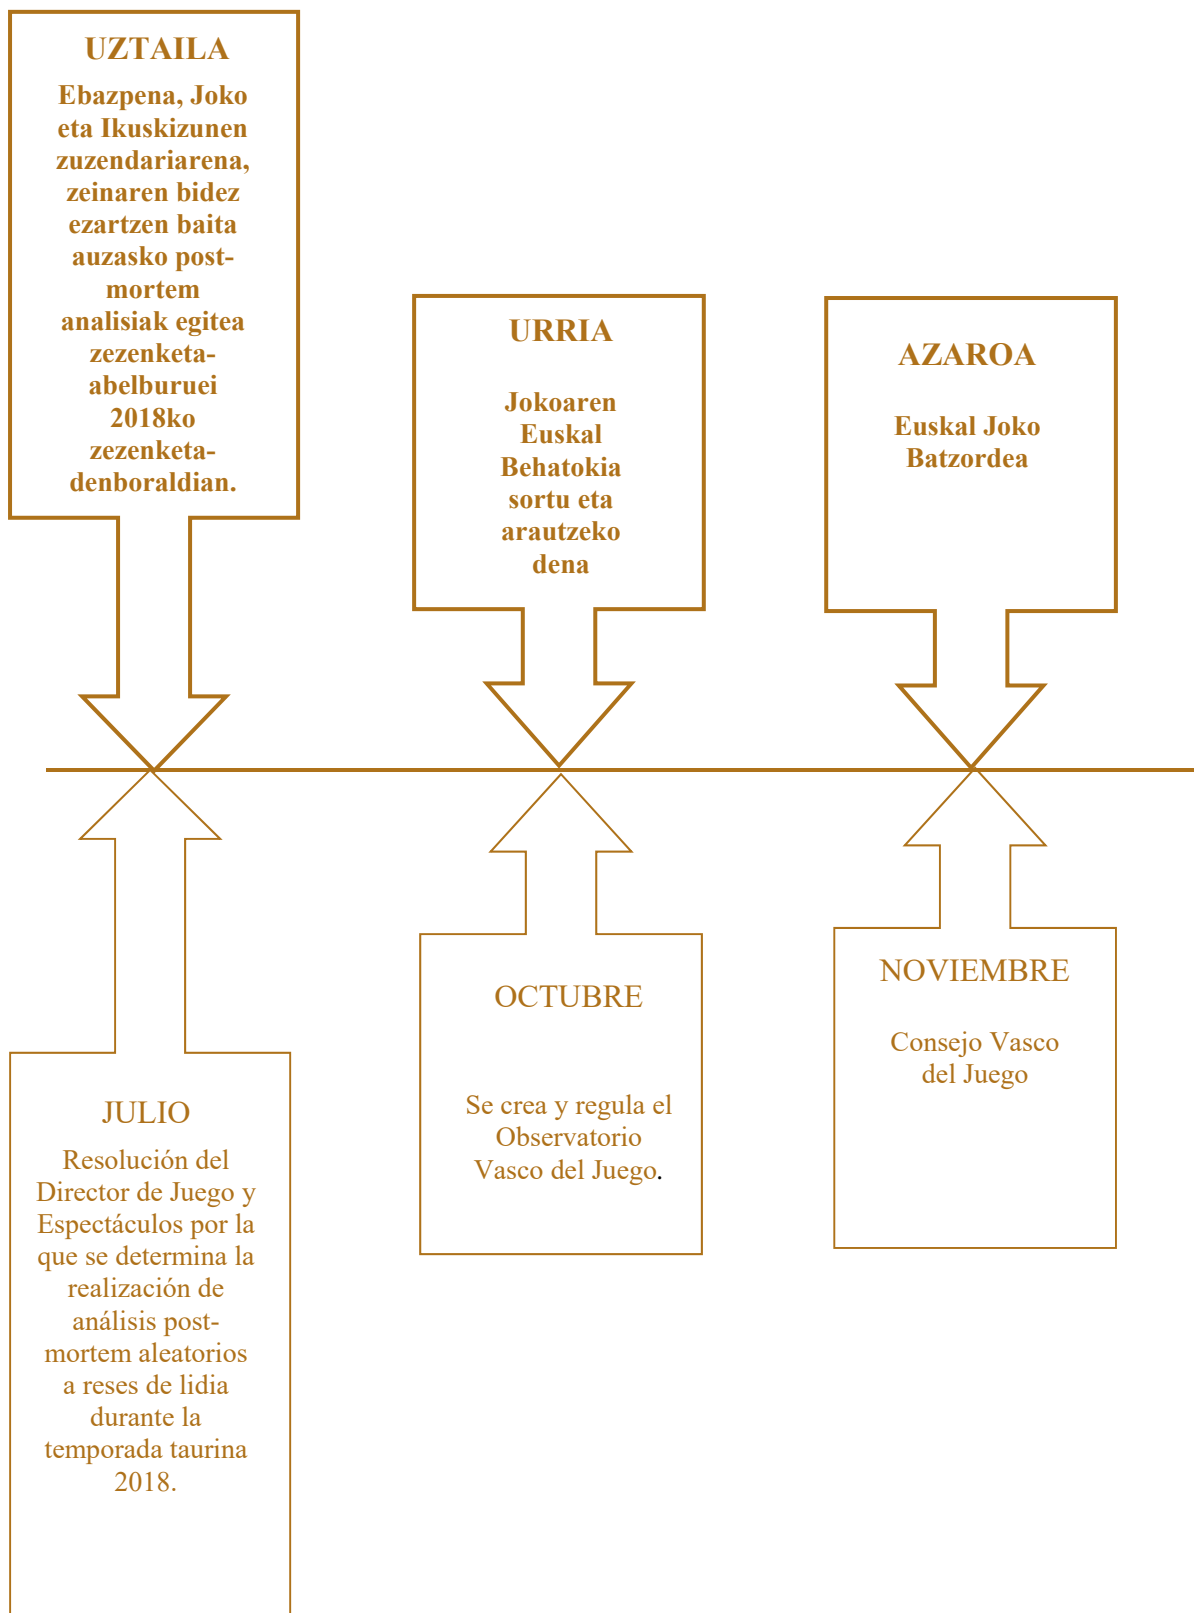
UZTAILA

Ebazpena, Joko eta Ikuskizunen zuzendariarena, zeinaren bidez ezartzen baita auzasko post-mortem analisiak egitea zezenketa-abelburuei 2018ko zezenketa-denboraldian.

URRIA

Jokoaren Euskal Behatokia sortu eta arautzeko dena

AZAROA

Euskal Joko Batzordea

JULIO

Resolución del Director de Juego y Espectáculos por la que se determina la realización de análisis post-mortem aleatorios a reses de lidia durante la temporada taurina 2018.

OCTUBRE

Se crea y regula el Observatorio Vasco del Juego.

NOVIEMBRE

Consejo Vasco del Juego